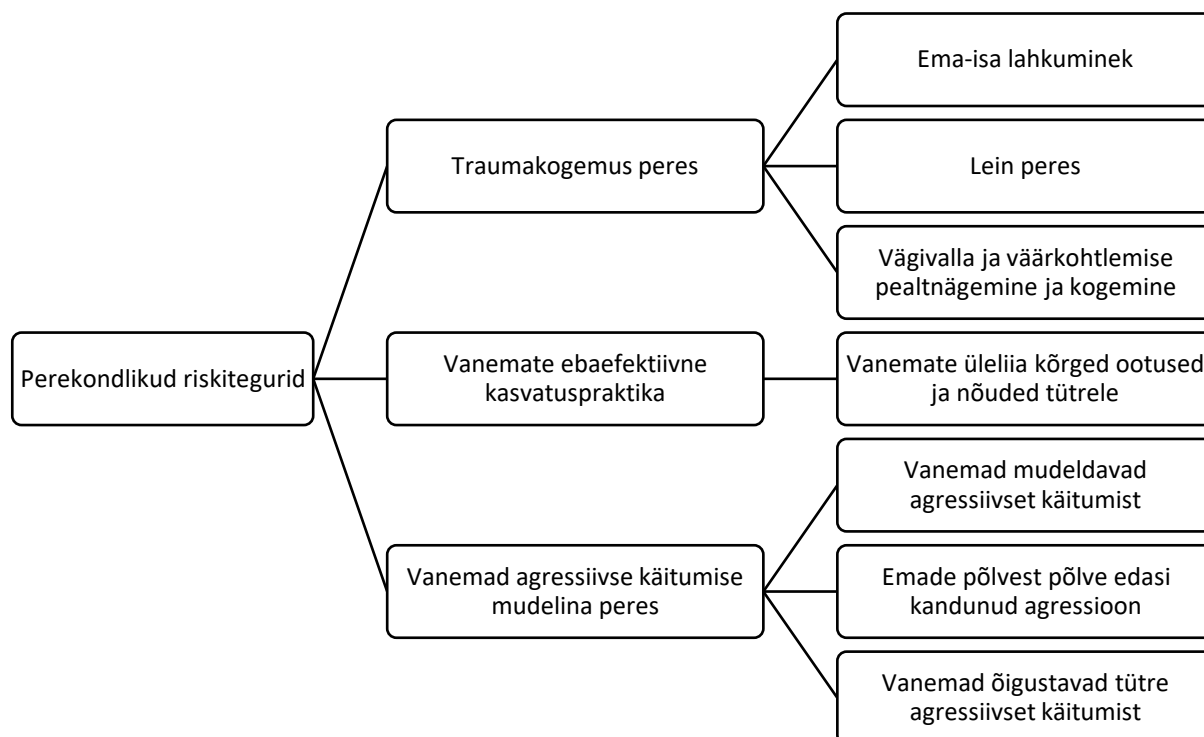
Perekondlikud riskitegurid

Traumakogemus peres

Ema-isa lahkuminek

Lein peres

Vägivalla ja väärkohtlemise pealtnägemine ja kogemine

Vanemate ebaefektiivne kasvatuspraktika

Vanemate üleliia kõrged ootused ja nõuded tütrele

Vanemad agressiivse käitumise mudelina peres

Vanemad mudeldavad agressiivset käitumist

Emade põlvest põlve edasi kandunud agressioon

Vanemad õigustavad tütre agressiivset käitumist